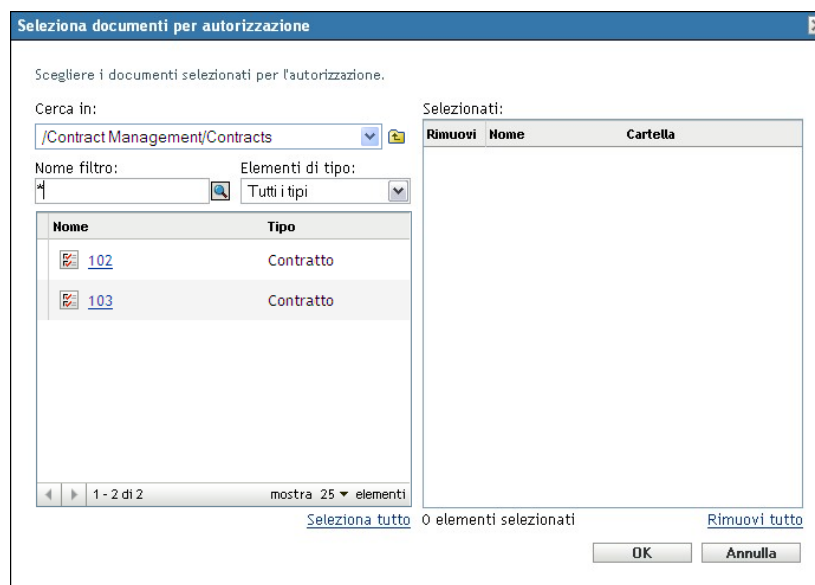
Seleziona documenti per autorizzazione

Scegliere i documenti selezionati per l'autorizzazione.

Cerca in:
/Contract Management/Contracts

Nome filtro:
*

Elementi di tipo:
Tutti i tipi

| Nome | Tipo |
|---|---|
| 102 | Contratto |
| 103 | Contratto |

1 - 2 di 2
mostra 25 ▾ elementi

Seleziona tutto

Selezionati:

| Rimuovi | Nome | Cartella |
|---|---|---|

0 elementi selezionati

Rimuovi tutto

OK
Annulla